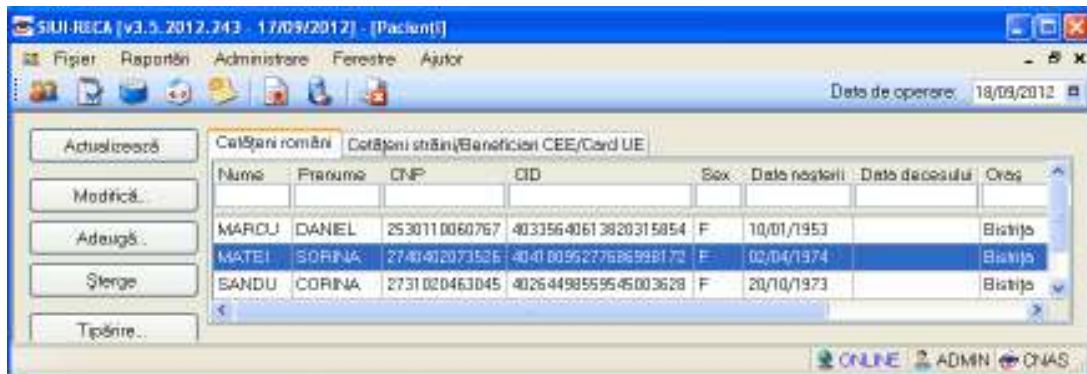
SIUI-RECA [v3.5.2012.243 - 17/09/2012] - [Pacienți]

Fișier Rapoarte Administrare Ferestre Ajutor

Data de operare: 18/09/2012

Actualizează
Modifică...
Adaugă...
Șterge
Tipărire...

Cetățeni români | Cetățeni străini/Beneficiari CEE/Card UE

| Nume | Prenume | CNP | CID | Sex | Data nașterii | Data decesului | Oraș |
|---|---|---|---|---|---|---|---|
| MARCU | DANIEL | 2530110060767 | 40335640613820315854 | F | 10/01/1953 | | Bistrița |
| MATEI | SORINA | 2740402073526 | 40418095277686998172 | F | 02/04/1974 | | Bistrița |
| SANDU | CORINA | 2731020463045 | 40264498559545003628 | F | 20/10/1973 | | Bistrița |

ONLINE ADMIN CNAS